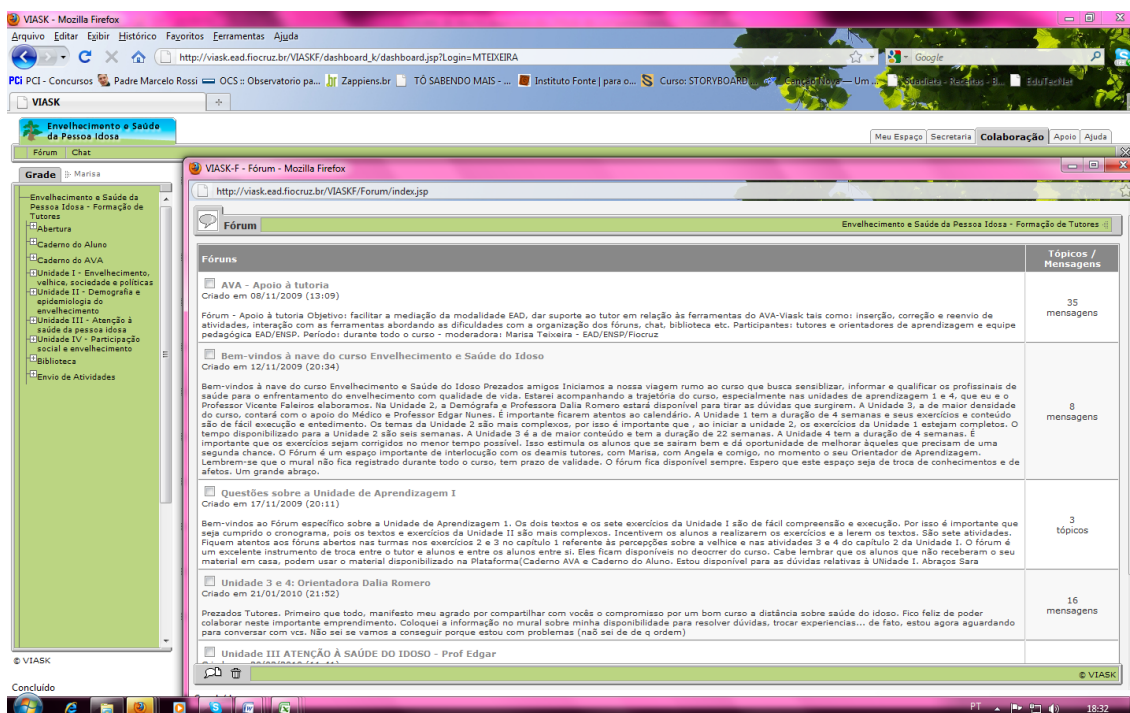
VIASK - Mozilla Firefox
Arquivo Editar Exibir Histórico Favoritos Ferramentas Ajuda
http://viask.ead.fiocruz.br/VIASKF/dashboard_k/dashboard.jsp?Login=MTEIXEIRA
Google
PCi PCI - Concursos  Padre Marcelo Rossi  OCS :: Observatorio pa...  Zappiens.br  TÔ SABENDO MAIS - ...  Instituto Fonte | para o...  Curso: STORYBOARD  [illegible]  EduTecNet
VIASK

Envelhecimento e Saúde da Pessoa Idosa
Meu Espaço | Secretaria | Colaboração | Apoio | Ajuda
Fórum | Chat

Grade | Marisa
Envelhecimento e Saúde da Pessoa Idosa - Formação de Tutores
Abertura
Caderno do Aluno
Caderno do AVA
Unidade I - Envelhecimento, velhice, sociedade e políticas
Unidade II - Demografia e epidemiologia do envelhecimento
Unidade III - Atenção à saúde da pessoa idosa
Unidade IV - Participação social e envelhecimento
Biblioteca
Envio de Atividades

© VIASK
Concluído

VIASK-F - Fórum - Mozilla Firefox
http://viask.ead.fiocruz.br/VIASKF/Forum/index.jsp
Fórum
Envelhecimento e Saúde da Pessoa Idosa - Formação de Tutores

| Fóruns | Tópicos / Mensagens |
|---|---|
| AVA - Apoio à tutoria<br>Criado em 08/11/2009 (13:09)<br>Fórum - Apoio à tutoria Objetivo: facilitar a mediação da modalidade EAD, dar suporte ao tutor em relação às ferramentas do AVA-Viask tais como: inserção, correção e reenvio de atividades, interação com as ferramentas abordando as dificuldades com a organização dos fóruns, chat, biblioteca etc. Participantes: tutores e orientadores de aprendizagem e equipe pedagógica EAD/ENSP. Período: durante todo o curso - moderadora: Marisa Teixeira - EAD/ENSP/Fiocruz | 35 mensagens |
| Bem-vindos à nave do curso Envelhecimento e Saúde do Idoso<br>Criado em 12/11/2009 (20:34)<br>Bem-vindos à nave do curso Envelhecimento e Saúde do Idoso Prezados amigos Iniciamos a nossa viagem rumo ao curso que busca sensiblizar, informar e qualificar os profissinais de saúde para o enfrentamento do envelhecimento com qualidade de vida. Estarei acompanhando a trajetória do curso, especialmente nas unidades de aprendizagem 1 e 4, que eu e o Professor Vicente Faleiros elaboramos. Na Unidade 2, a Demógrafa e Professora Dalia Romero estará disponível para tirar as dúvidas que surgirem. A Unidade 3, a de maior densidade do curso, contará com o apoio do Médico e Professor Edgar Nunes. É importante ficarem atentos ao calendário. A Unidade 1 tem a duração de 4 semanas e seus exercícios e conteúdo são de fácil execução e entedimento. Os temas da Unidade 2 são mais complexos, por isso é importante que , ao iniciar a unidade 2, os exercícios da Unidade 1 estejam completos. O tempo disponibilizado para a Unidade 2 são seis semanas. A Unidade 3 é a de maior conteúdo e tem a duração de 22 semananas. A Unidade 4 tem a duração de 4 semanas. É importante que os exercícios sejam corrigidos no menor tempo possível. Isso estimula os alunos que se sairam bem e dá oportunidade de melhorar àqueles que precisam de uma segunda chance. O Fórum é um espaço importante de interlocução com os deamis tutores, com Marisa, com Angela e comigo, no momento o seu Orientador de Aprendizagem. Lembrem-se que o mural não fica registrado durante todo o curso, tem prazo de validade. O fórum fica disponível sempre. Espero que este espaço seja de troca de conhecimentos e de afetos. Um grande abraço. | 8 mensagens |
| Questões sobre a Unidade de Aprendizagem I<br>Criado em 17/11/2009 (20:11)<br>Bem-vindos ao Fórum específico sobre a Unidade de Aprendizagem 1. Os dois textos e os sete exercícios da Unidade I são de fácil compreensão e execução. Por isso é importante que seja cumprido o cronograma, pois os textos e exercícios da Unidade II são mais complexos. Incentivem os alunos a realizarem os exercícios e a lerem os textos. São sete atividades. Fiquem atentos aos fóruns abertos nas turmas nos exercícios 2 e 3 no capítulo 1 referente às percepções sobre a velhice e nas atividades 3 e 4 do capítulo 2 da Unidade I. O fórum é um excelente instrumento de troca entre o tutor e alunos e entre os alunos entre si. Eles ficam disponíveis no deocrrer do curso. Cabe lembrar que os alunos que não receberam o seu material em casa, podem usar o material disponibilizado na Plataforma(Caderno AVA e Caderno do Aluno. Estou disponível para as dúvidas relativas à UNidade I. Abraços Sara | 3 tópicos |
| Unidade 3 e 4: Orientadora Dalia Romero<br>Criado em 21/01/2010 (21:52)<br>Prezados Tutores. Primeiro que todo, manifesto meu agrado por compartilhar com vocês o compromisso por um bom curso a distância sobre saúde do idoso. Fico feliz de poder colaborar neste importante emprendimento. Coloquei a informação no mural sobre minha disponibilidade para resolver dúvidas, trocar experiencias... de fato, estou agora aguardando para conversar com vcs. Não sei se vamos a conseguir porque estou com problemas (naõ sei de de q ordem) | 16 mensagens |
| Unidade III ATENÇÃO À SAÚDE DO IDOSO - Prof Edgar | |

© VIASK
PT 18:32